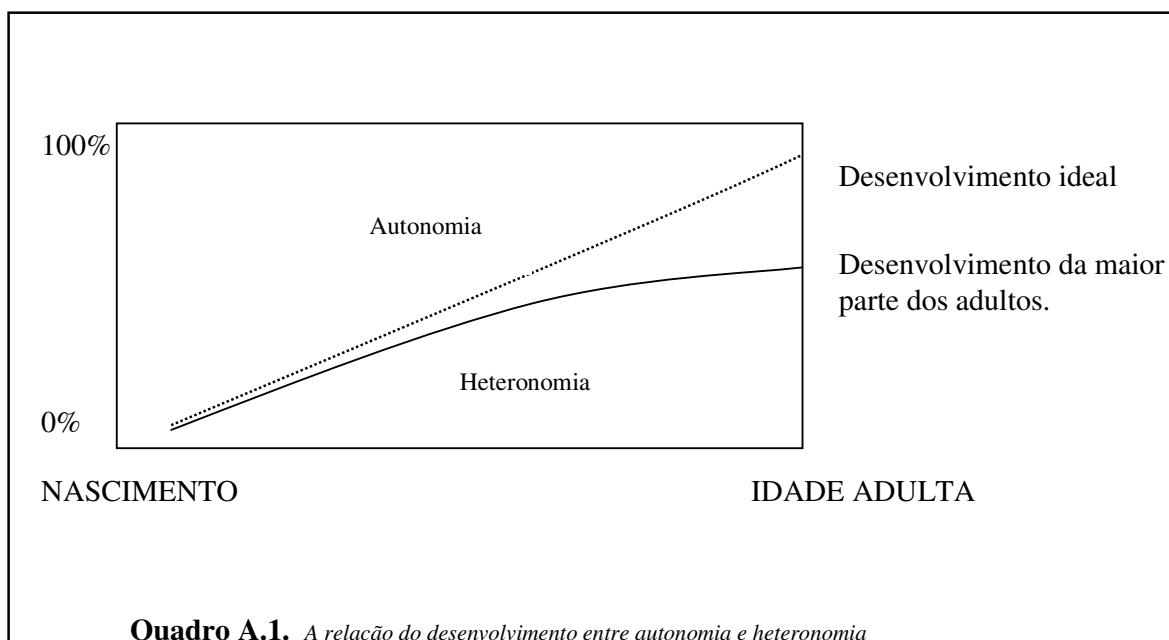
100%

0%

Autonomia

Heteronomia

Desenvolvimento ideal

Desenvolvimento da maior parte dos adultos.

NASCIMENTO

IDADE ADULTA

**Quadro A.1.** *A relação do desenvolvimento entre autonomia e heteronomia*